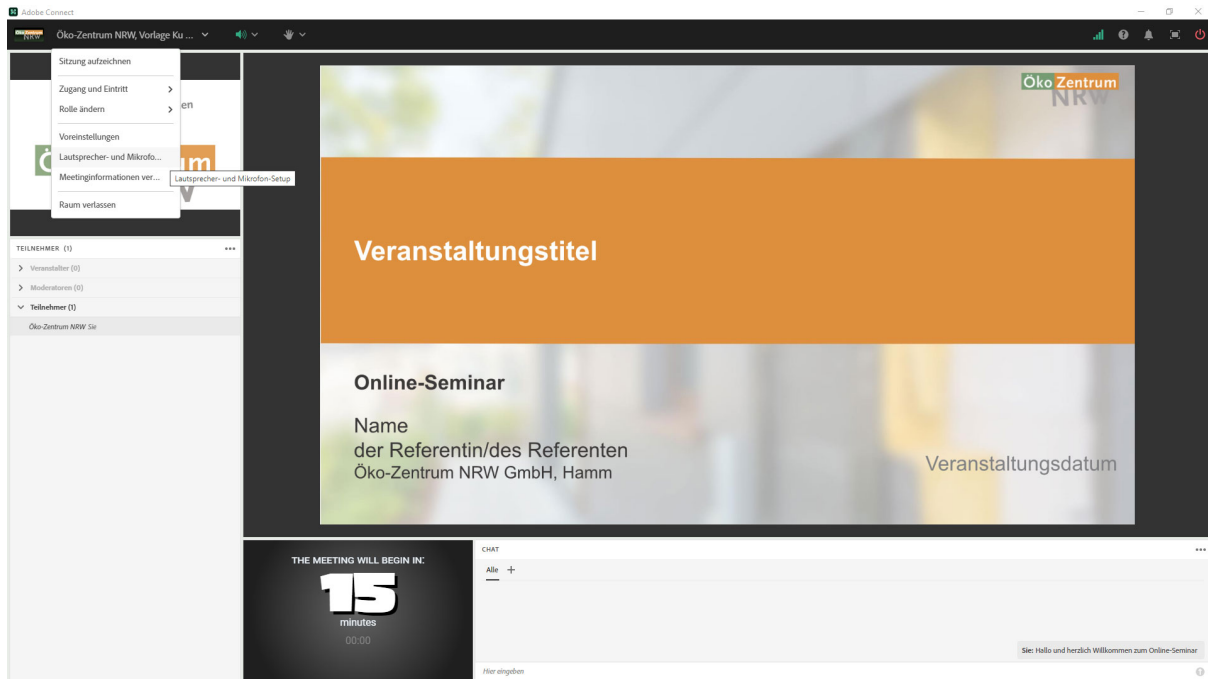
Adobe Connect

Öko-Zentrum NRW, Vorlage Ku ...

Sitzung aufzeichnen
Zugang und Eintritt
Rolle ändern
Voreinstellungen
Lautsprecher- und Mikrofo...
Meetinginformationen ver...
Raum verlassen

Lautsprecher- und Mikrofon-Setup

en
Ö um
W

TEILNEHMER (1)
Veranstalter (0)
Moderatoren (0)
Teilnehmer (1)
Öko-Zentrum NRW Sie

Öko Zentrum NRW

Veranstaltungstitel

Online-Seminar

Name
der Referentin/des Referenten
Öko-Zentrum NRW GmbH, Hamm

Veranstaltungsdatum

THE MEETING WILL BEGIN IN:
15
minutes
00:00

CHAT
Alle +

Sie: Hallo und herzlich Willkommen zum Online-Seminar

Hier eingeben